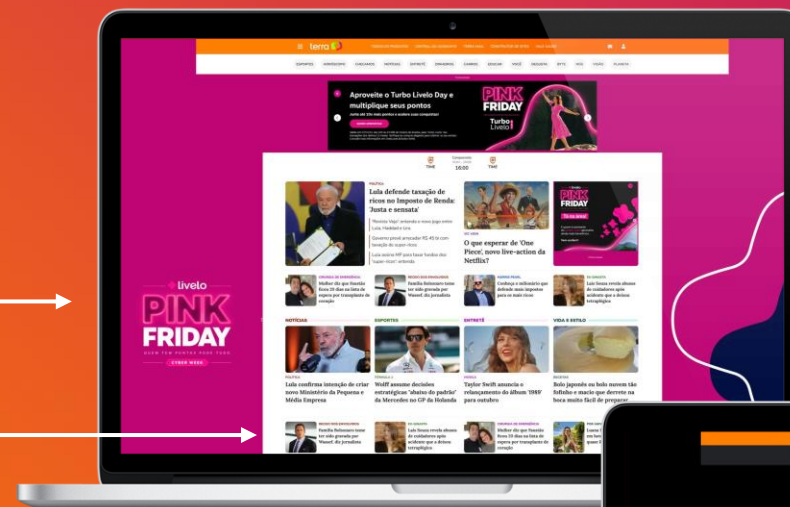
terra

ESPORTES HORÓSCOPO CHOCLANTES NOTÍCIAS ENTRETÊ DIVERSIDADE GAMES EDUCAÇÃO VOCÊ DESCUBRA BYTE NÓS VÍDEOS PLANETA

Aproveite o Turbo Livelo Day e multiplique seus pontos

PINK FRIDAY

Turbo Livelo

TIME 16:00 TIME

POLÍTICA

Lula defende taxação de ricos no Imposto de Renda: 'Justa e sensata'

O que esperar de 'One Piece', novo live-action da Netflix?

PINK FRIDAY

Mulher diz que Yasmin ficou 20 dias na lista de espera por transplante de coração

Família Bolsonaro reage ao soco ao candidato por Wassef, diz jornalista

Conheça o milionário que defende mais impostos para os mais ricos

Luiz Souza revela abuso de cuidadores após acidente que a deixou tetraplégica

livelo

PINK FRIDAY

NOTÍCIAS

ESPORTES

ENTRETÊ

VIDA E ESTILO

Lula confirma intenção de criar novo Ministério da Pequena e Média Empresa

Wolff assume decisões estratégicas 'abaixo do padrão' da Mercedes no GP da Holanda

Taylor Swift anuncia o relançamento do álbum '1989' para outubro

Bolo japonês ou bolo nuvem tão fofinho e macio que derrete na boca muito fácil de preparar

Família Bolsonaro reage ao soco ao candidato por Wassef, diz jornalista

Luiz Souza revela abuso de cuidadores após acidente que a deixou tetraplégica

Mulher diz que Yasmin ficou 20 dias na lista de espera por transplante de coração